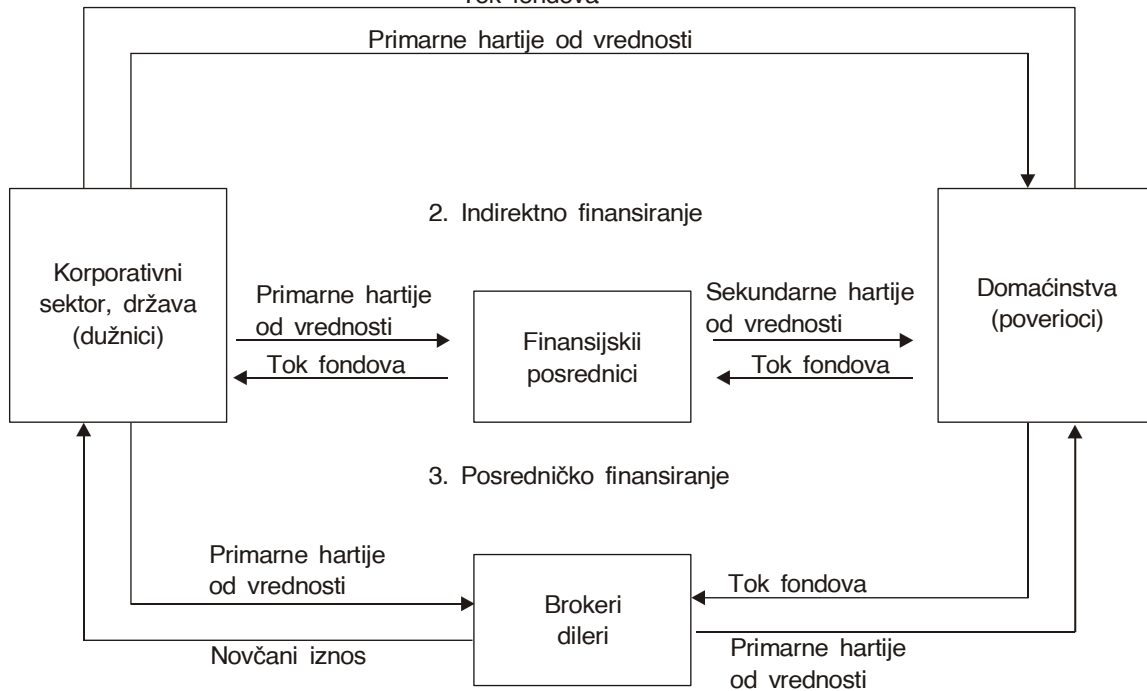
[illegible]

Primarne hartije od vrednosti

2. Indirektno finansiranje

Korporativni sektor, država (dužnici)

Primarne hartije od vrednosti

Tok fondova

Finansijskii posrednici

Sekundarne hartije od vrednosti

Tok fondova

Domaćinstva (poverioci)

3. Posredničko finansiranje

Primarne hartije od vrednosti

Tok fondova

Brokeri dileri

Novčani iznos

Primarne hartije od vrednosti